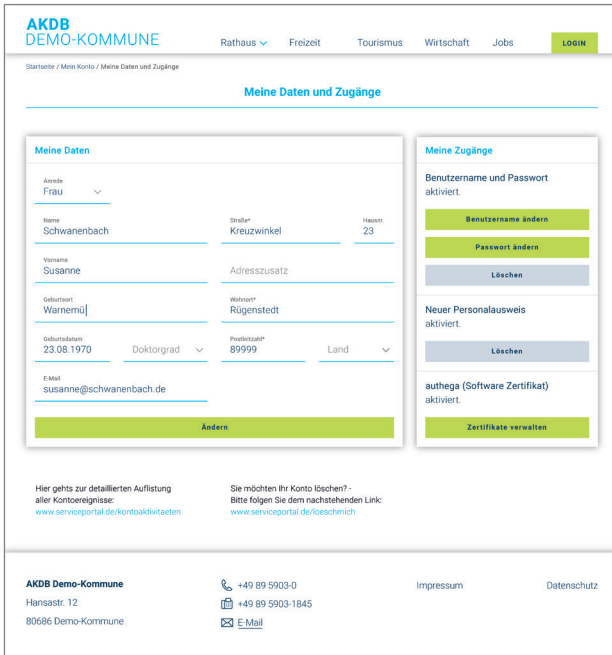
AKDB
DEMO-KOMMUNE

Rathaus Freizeit Tourismus Wirtschaft Jobs LOGIN

Startseite / Mein Konto / Meine Daten und Zugänge

Meine Daten und Zugänge

Meine Daten

Anrede
Frau

Name
Schwanenbach

Straße*
Kreuzwinkel

Hausnr.
23

Vorname
Susanne

Adresszusatz

Geburtsort
Warnemü

Wohnort*
Rügenstedt

Geburtsdatum
23.08.1970

Doktorgrad

Postleitzahl*
89999

Land

E-Mail
susanne@schwanenbach.de

Ändern

Meine Zugänge

Benutzername und Passwort
aktiviert.

Benutzername ändern

Passwort ändern

Löschen

Neuer Personalausweis
aktiviert.

Löschen

authega (Software Zertifikat)
aktiviert.

Zertifikate verwalten

Hier gehts zur detaillierten Auflistung aller Kontoereignisse:
www.serviceportal.de/kontoaktivitaeten

Sie möchten Ihr Konto löschen? - Bitte folgen Sie dem nachstehenden Link:
www.serviceportal.de/loeschmich

AKDB Demo-Kommune
Hansastr. 12
80686 Demo-Kommune

+49 89 5903-0
+49 89 5903-1845
E-Mail

Impressum

Datenschutz